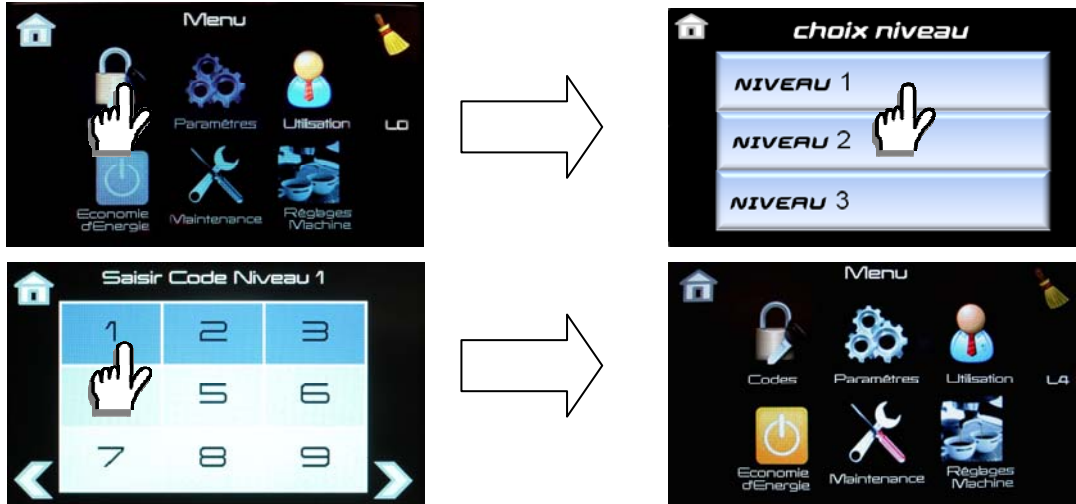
Menu

Paramètres

Utilisation

L0

Economie d'Energie

Maintenance

Réglages Machine

choix niveau

NIVEAU 1

NIVEAU 2

NIVEAU 3

Saisir Code Niveau 1

| 1 | 2 | 3 |
|---|---|---|
|  | 5 | 6 |
| 7 | 8 | 9 |

Menu

Codes

Paramètres

Utilisation

L4

Economie d'Energie

Maintenance

Réglages Machine